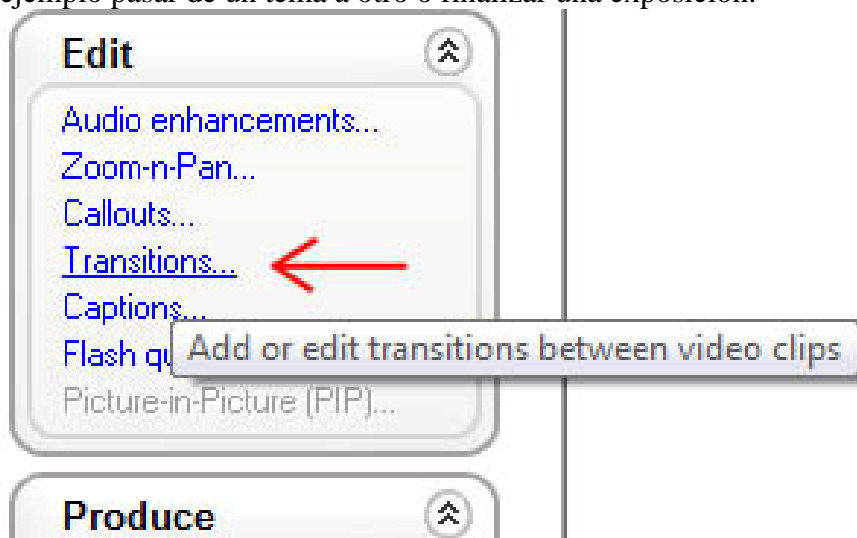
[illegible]jemplo pasar de un tema a otro o finalizar una exposición.

Edit

Audio enhancements...
Zoom-n-Pan...
Callouts...
Transitions...
Captions...
Flash qu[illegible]
Picture-in-Picture (PIP)...

Add or edit transitions between video clips

Produce